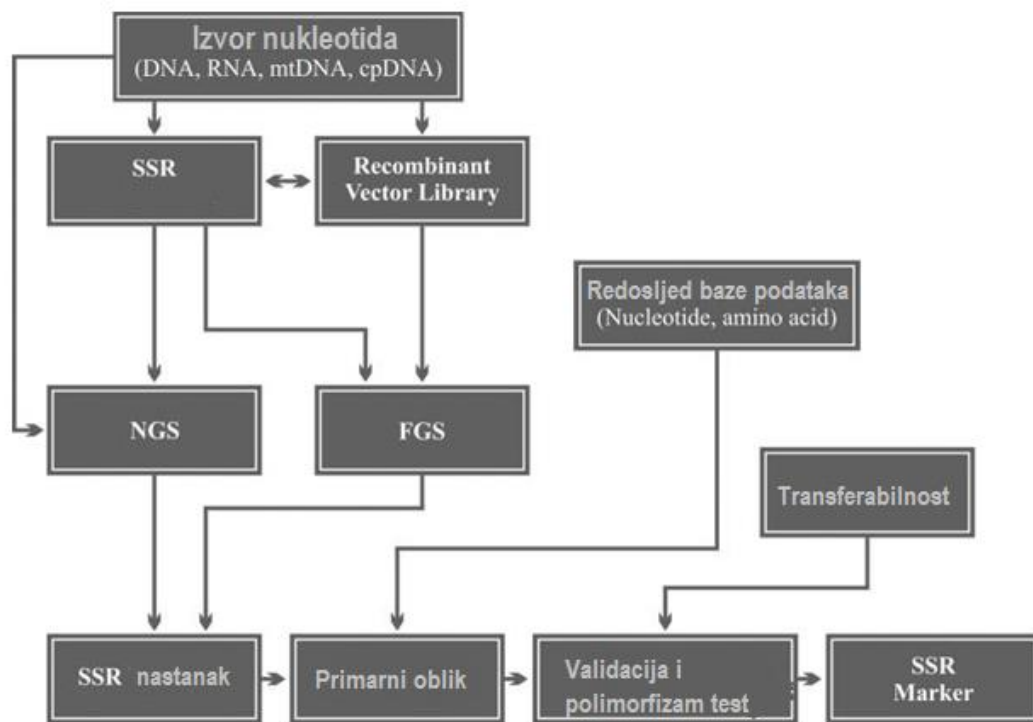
Izvor nukleotida
(DNA, RNA, mtDNA, cpDNA)

SSR

Recombinant Vector Library

Redosljed baze podataka
(Nucleotide, amino acid)

NGS

FGS

Transferabilnost

SSR nastanak

Primarni oblik

Validacija i polimorfizam test

SSR Marker